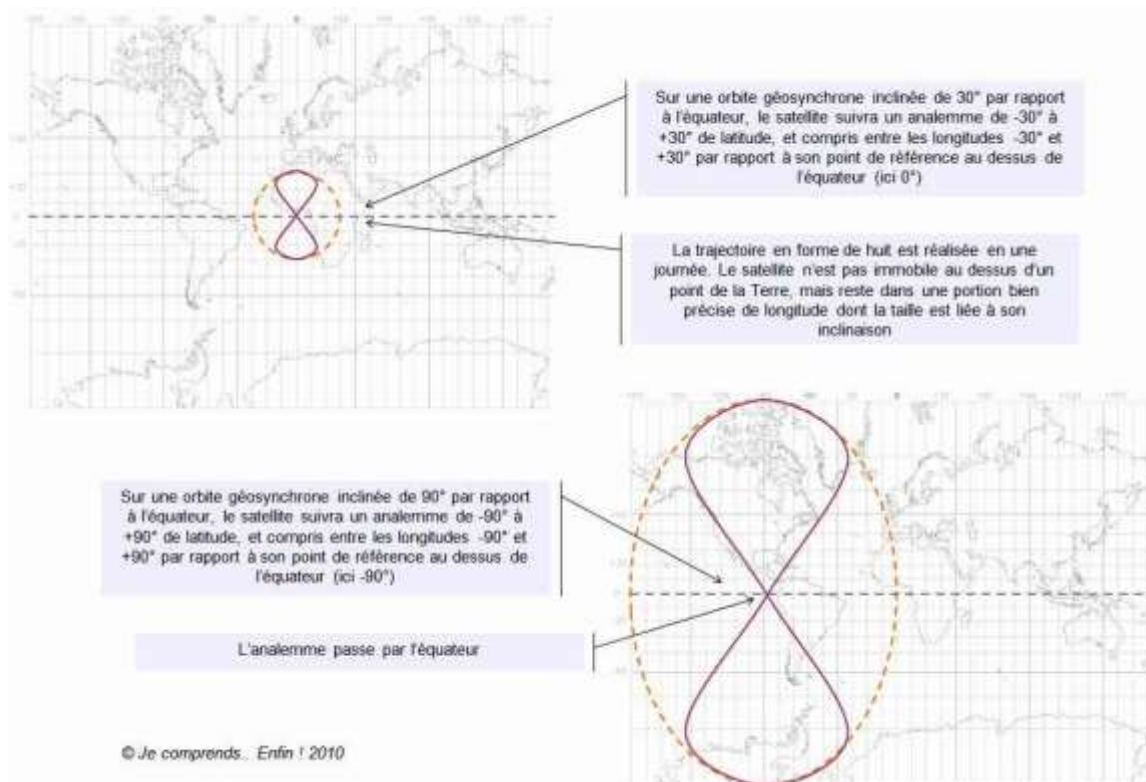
Sur une orbite géosynchrone inclinée de 30° par rapport à l'équateur, le satellite suivra un analemme de -30° à +30° de latitude, et compris entre les longitudes -30° et +30° par rapport à son point de référence au dessus de l'équateur (ici 0°)

La trajectoire en forme de huit est réalisée en une journée. Le satellite n'est pas immobile au dessus d'un point de la Terre, mais reste dans une portion bien précise de longitude dont la taille est liée à son inclinaison

Sur une orbite géosynchrone inclinée de 90° par rapport à l'équateur, le satellite suivra un analemme de -90° à +90° de latitude, et compris entre les longitudes -90° et +90° par rapport à son point de référence au dessus de l'équateur (ici -90°)

L'analemme passe par l'équateur

© Je comprends.. Enfin ! 2010